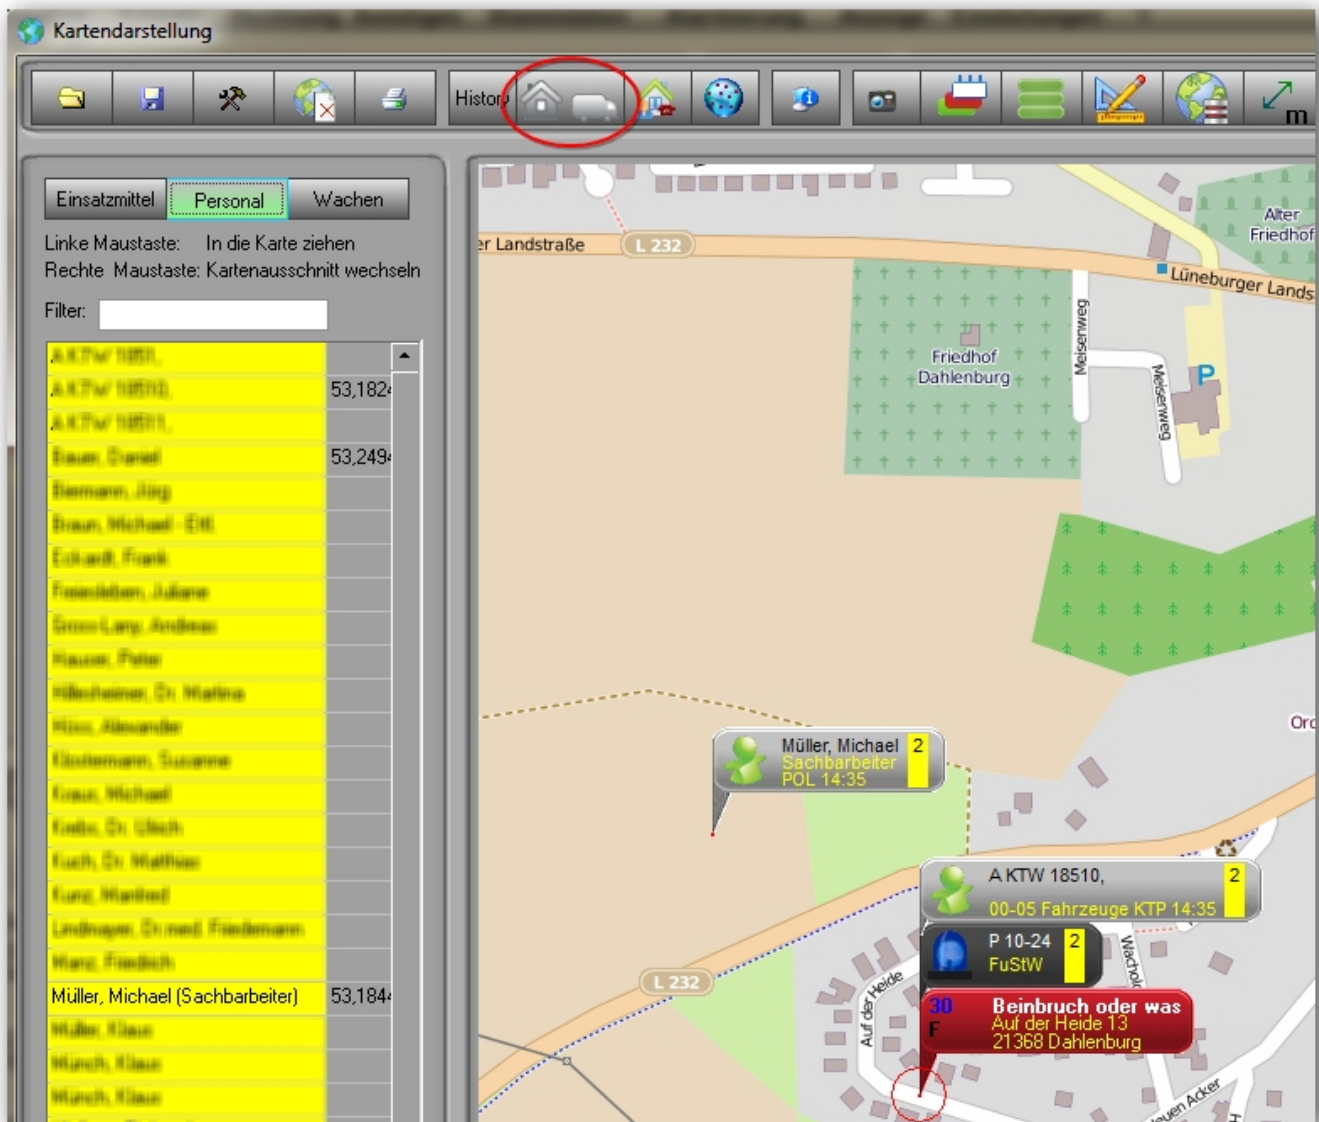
Kartendarstellung

History

m

Einsatzmittel | Personal | Wachen

Linke Maustaste: In die Karte ziehen
Rechte Maustaste: Kartenausschnitt wechseln

Filter:

| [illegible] | |
|---|---|
| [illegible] | 53,182 |
| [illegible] | |
| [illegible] | 53,249 |
| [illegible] | |
| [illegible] | |
| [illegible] | |
| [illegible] | |
| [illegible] | |
| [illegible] | |
| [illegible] | |
| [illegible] | |
| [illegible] | |
| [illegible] | |
| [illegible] | |
| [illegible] | |
| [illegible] | |
| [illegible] | |
| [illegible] | |
| Müller, Michael (Sachbarbeiter) | 53,184 |
| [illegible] | |
| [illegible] | |
| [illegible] | |

r Landstraße
L 232
Lüneburger Lands
Alter Friedhof
Friedhof Dahlenburg
Meiserweg
Meiserweg
P
Orc

Müller, Michael 2
Sachbarbeiter
POL 14:35

A KTW 18510, 2
00-05 Fahrzeuge KTP 14:35

P 10-24 2
FuStW

30 Beinbruch oder was
F Auf der Heide 13
21368 Dahlenburg

L 232
Auf der Heide
Wacholder
euen Acker